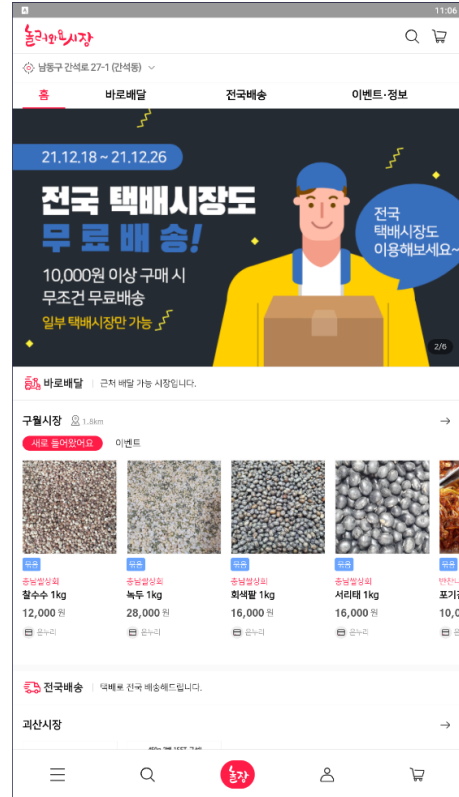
11:06

놀러와요시장

남동구 간석로 27-1 (간석동)

홈 | 바로배달 | 전국배송 | 이벤트·정보

21.12.18 ~ 21.12.26

전국 택배시장도 무료배송!

10,000원 이상 구매 시 무조건 무료배송

일부 택배시장만 가능

전국 택배시장도 이용해보세요~

2/6

바로배달 | 근처 배달 가능 시장입니다.

구월시장 1.6km

새로 들어왔어요 | 이벤트

유류
충남쌀상회
찰수수 1kg
12,000 원
온누리

유류
충남쌀상회
녹두 1kg
28,000 원
온누리

유류
충남쌀상회
회색팥 1kg
16,000 원
온누리

유류
충남쌀상회
서리태 1kg
16,000 원
온누리

유류
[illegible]
포기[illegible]
10,0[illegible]

전국배송 | 택배로 전국 배송해드립니다.

괴산시장

놀장